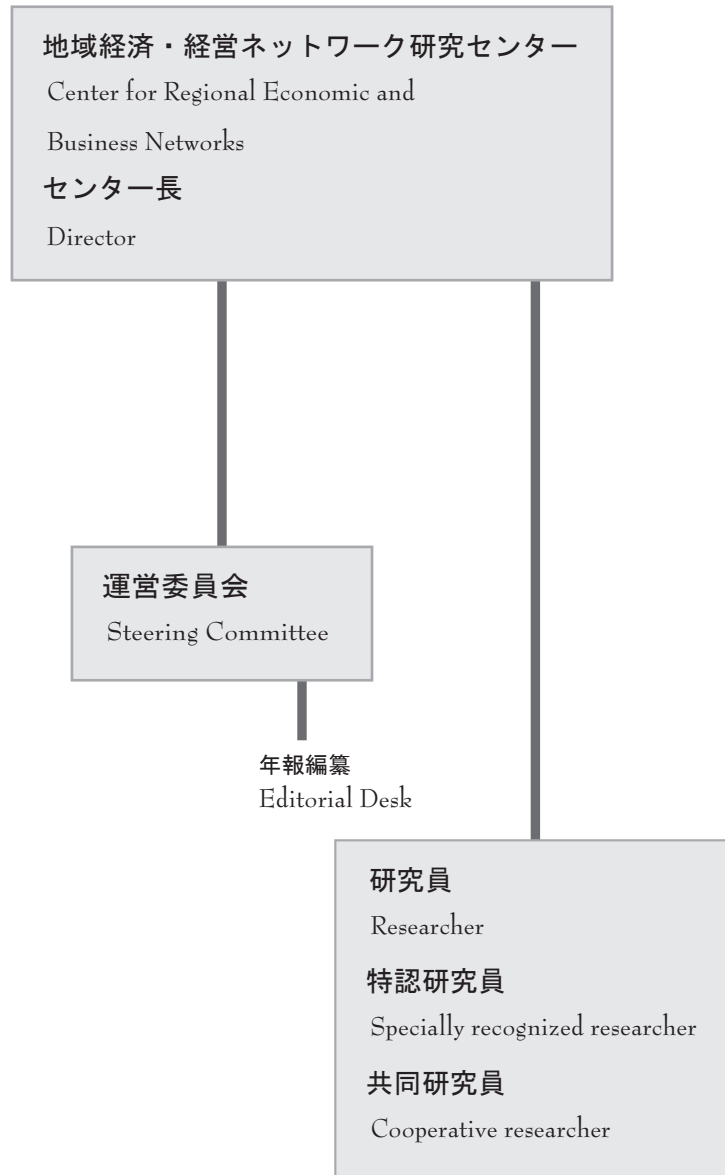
地域経済・経営ネットワーク研究センター
Center for Regional Economic and Business Networks
センター長
Director

運営委員会
Steering Committee

年報編纂
Editorial Desk

研究員
Researcher
特認研究員
Specially recognized researcher
共同研究員
Cooperative researcher